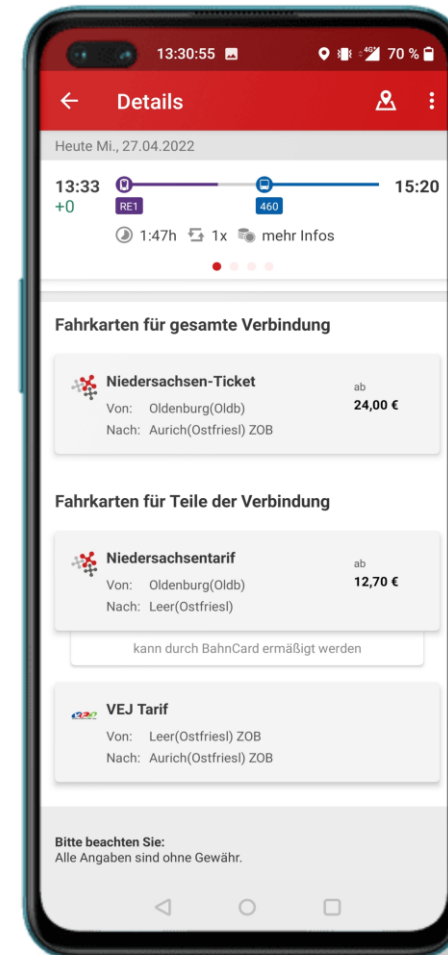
13:30:55

4G 70 %

Details

Heute Mi., 27.04.2022

13:33
+0

RE1

460

15:20

1:47h 1x mehr Infos

Fahrkarten für gesamte Verbindung

Niedersachsen-Ticket
Von: Oldenburg(Oldb)
Nach: Aurich(Ostfriesl) ZOB

ab
24,00 €

Fahrkarten für Teile der Verbindung

Niedersachsentarif
Von: Oldenburg(Oldb)
Nach: Leer(Ostfriesl)

ab
12,70 €

kann durch BahnCard ermäßigt werden

VEJ Tarif
Von: Leer(Ostfriesl) ZOB
Nach: Aurich(Ostfriesl) ZOB

Bitte beachten Sie:
Alle Angaben sind ohne Gewähr.